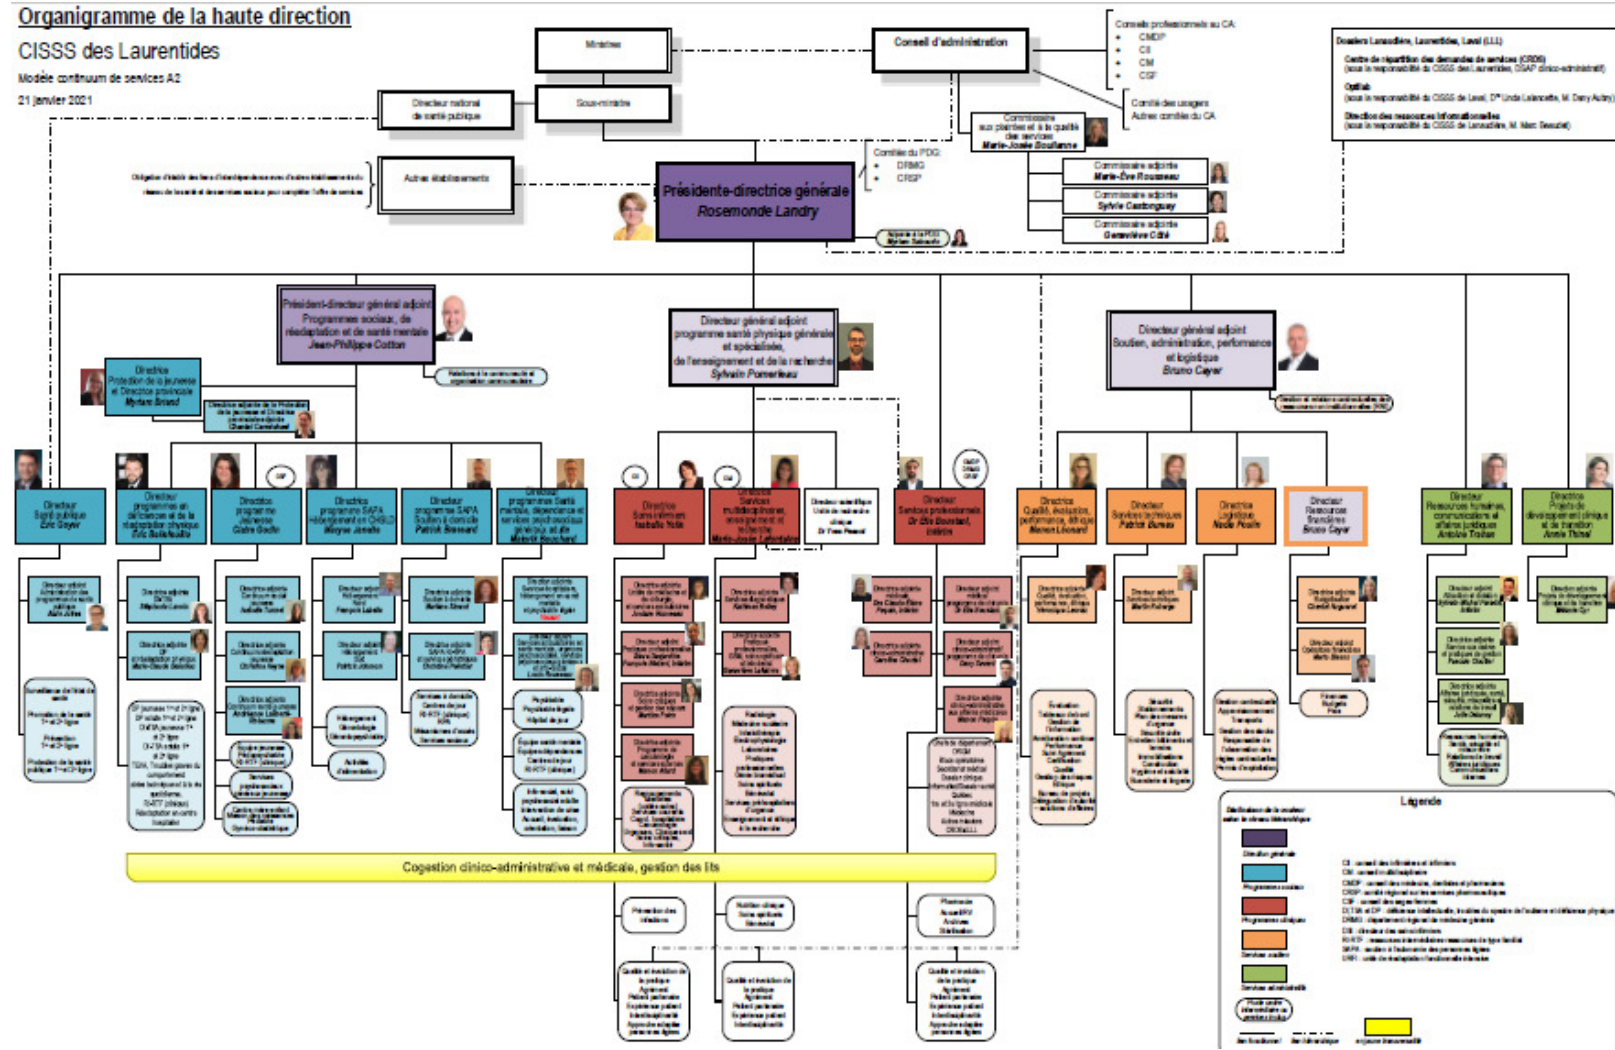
Organigramme de la haute direction

CISSS des Laurentides

Modèle continuum de services A2

21 janvier 2021

Ministre

Conseil d'administration

Conseils professionnels au CA:
CMDP
CII
CM
CSF

Comité des usagers
Autres comités du CA

Dossiers Lanaudière, Laurentides, Laval (LLL)
Centre de répartition des demandes de services (CRDS) (sous la responsabilité du CISSS des Laurentides, DSAP clinico-administratif)
Optilab (sous la responsabilité du CISSS de Laval, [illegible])
Direction des ressources informationnelles (sous la responsabilité du CISSS de Lanaudière, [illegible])

Directeur national de santé publique

Sous-ministre

Commissaire aux plaintes et à la qualité des services
Marie-Josée Boulianne

Autres établissements

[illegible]

Comité du PDG:
DRMG
CRSP

Présidente-directrice générale
Rosemonde Landry

Commissaire adjointe
Marie-Ève Rousseau

Commissaire adjointe
Sylvie Castonguay

Commissaire adjointe
Geneviève Côté

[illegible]

Président-directeur général adjoint
Programmes sociaux, de réadaptation et de santé mentale
Jean-Philippe Cotton

Directeur général adjoint
programme santé physique générale et spécialisée, de l'enseignement et de la recherche
Sylvain Pomerleau

Directeur général adjoint
Soutien, administration, performance et logistique
Bruno Cayer

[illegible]

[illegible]

Directrice
Protection de la jeunesse et Directrice provinciale
Myriam Briand

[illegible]

Directeur
Santé publique
Éric Goyer

Directeur
programmes en déficience et de la réadaptation physique
Éric Salvail

Directrice
programme Jeunesse
Claire Gadie

Directrice
programme SAPA Hébergement en CHSLD
Maryse Janelle

Directeur
programme SAPA Soutien à domicile
Patrick Brassard

Directeur
programmes Santé mentale, dépendance et services psychosociaux généraux adulte
Mélanie Bouchard

Directrice
Soins infirmiers
Isabelle Trépanier

Directrice
Services multidisciplinaires, enseignement et recherche
Marie-Josée Lafontaine

Directeur scientifique
Unité de recherche clinique
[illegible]

Directeur
Services professionnels
Dr Éric Bouchard, intérim

Directrice
Qualité, évaluation, performance, éthique
Manon Léonard

Directeur
Services techniques
Patrick Bureau

Directrice
Logistique
Nadia Poulin

Directeur
Ressources financières
Bruno Cayer

Directeur
Ressources humaines, communications et affaires juridiques
Antoine Trottier

Directrice
Projets de développement clinique et de transition
Annie Thibault

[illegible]

Cogestion clinico-administrative et médicale, gestion des lits

Légende

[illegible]